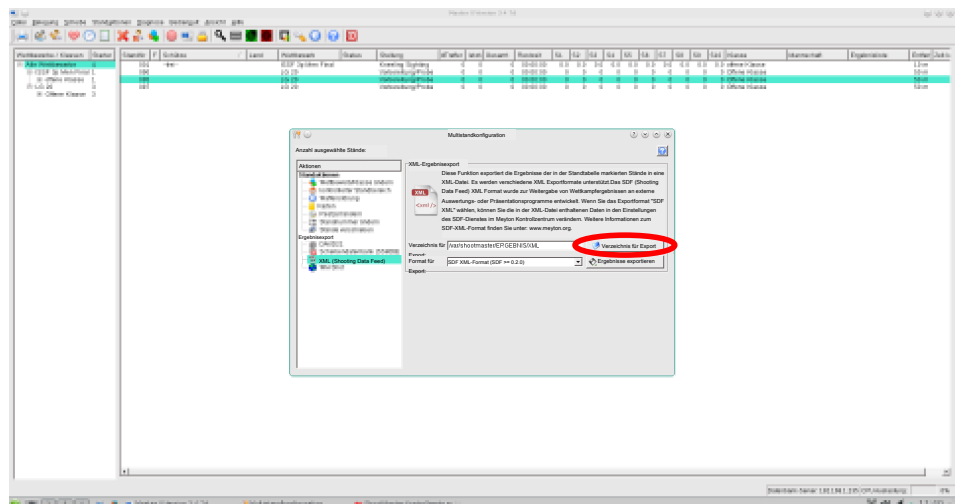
Meyton Wettkampf 3.4.16

Multistandkonfiguration

Anzahl ausgewählte Stände:

Aktionen

Ergebnisexport

XML (Shooting Data Feed)

XML-Ergebnisexport

Diese Funktion exportiert die Ergebnisse der in der Standtabelle markierten Stände in eine XML-Datei. Es werden verschiedene XML Exportformate unterstützt.Das SDF (Shooting Data Feed) XML Format wurde zur Weitergabe von Wettkampfergebnissen an externe Auswertungs- oder Präsentationsprogramme entwickelt. Wenn Sie das Exportformat "SDF XML" wählen, können Sie die in der XML-Datei enthaltenen Daten in den Einstellungen des SDF-Dienstes im Meyton Kontrollzentrum verändern. Weitere Informationen zum SDF-XML-Format finden Sie unter: www.meyton.org.

XML

<xml />

Verzeichnis für Export:

/var/shootmaster/ERGEBNIS/XML

Verzeichnis für Export

Format für Export:

SDF XML-Format (SDF >= 0.2.0)

Ergebnisse exportieren